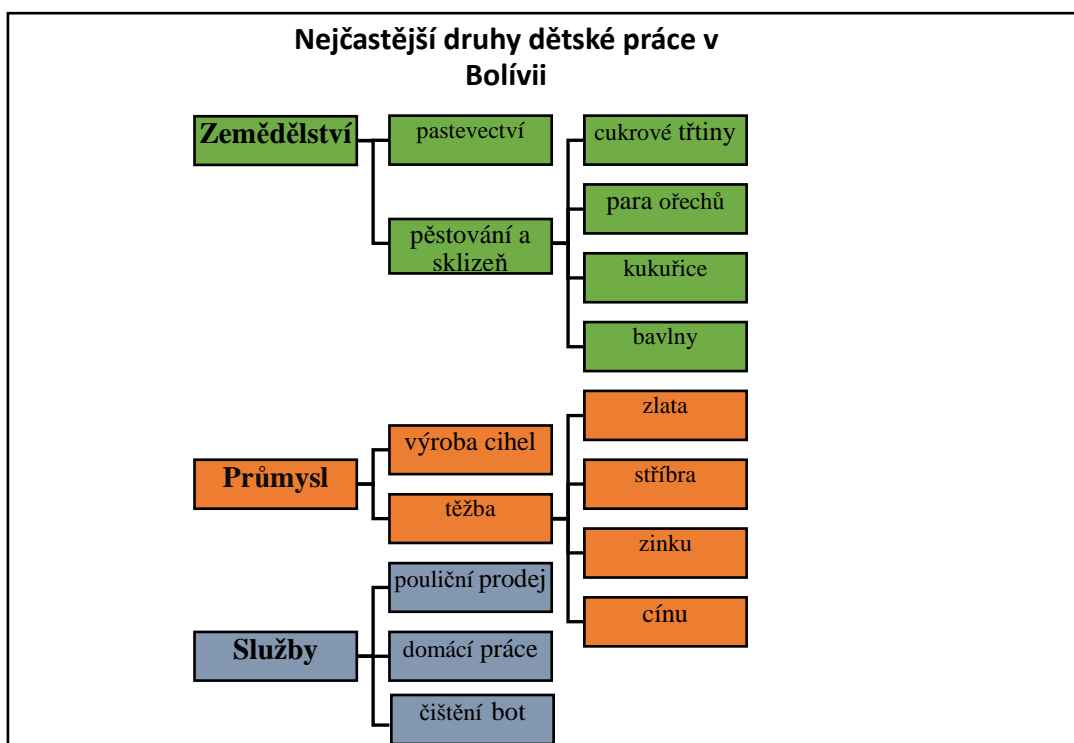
Nejčastější druhy dětské práce v Bolívii

Zemědělství

pastevectví

pěstování a sklizeň

cukrové třtiny

para ořechů

kukuřice

bavlny

Průmysl

výroba cihel

těžba

zlata

stříbra

zinku

cínu

Služby

pouliční prodej

domácí práce

čištění bot